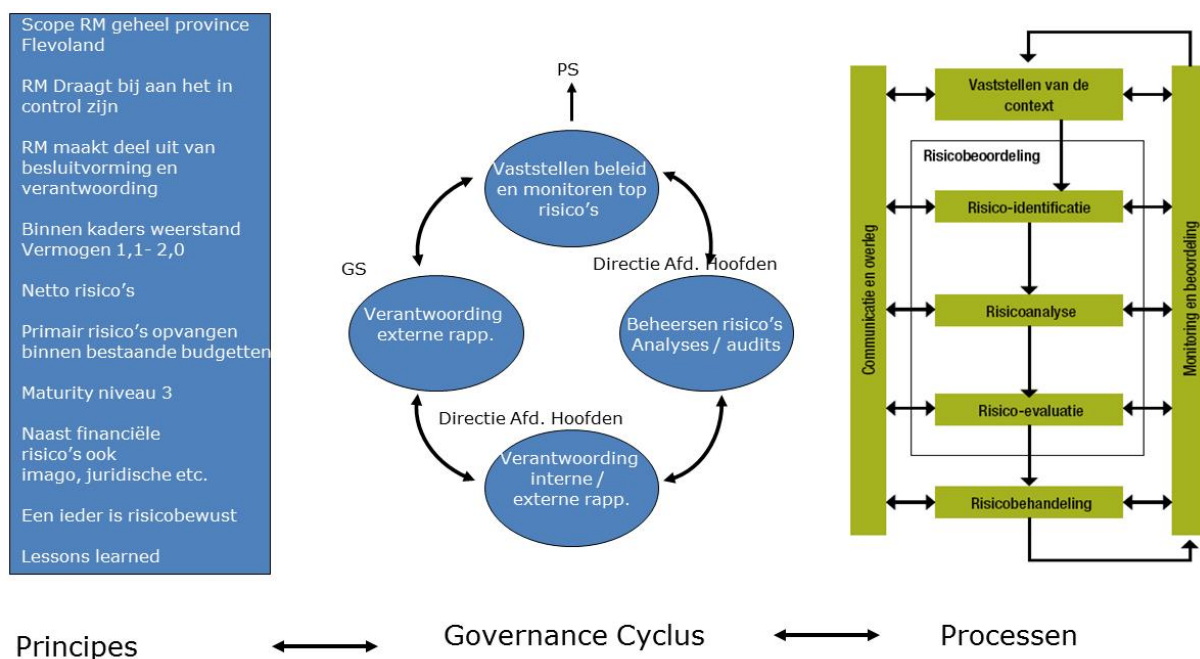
Scope RM geheel province Flevoland

RM Draagt bij aan het in control zijn

RM maakt deel uit van besluitvorming en verantwoording

Binnen kaders weerstand Vermogen 1,1- 2,0

Netto risico's

Primair risico's opvangen binnen bestaande budgetten

Maturity niveau 3

Naast financiële risico's ook imago, juridische etc.

Een ieder is risicobewust

Lessons learned

PS

Vaststellen beleid en monitoren top risico's

GS

Directie Afd. Hoofden

Verantwoording externe rapp.

Beheersen risico's Analyses / audits

Directie Afd. Hoofden

Verantwoording interne / externe rapp.

Communicatie en overleg

Vaststellen van de context

Risicobeoordeling

Risico-identificatie

Risicoanalyse

Risico-evaluatie

Risicobehandeling

Monitoring en beoordeling

Principes

Governance Cyclus

Processen